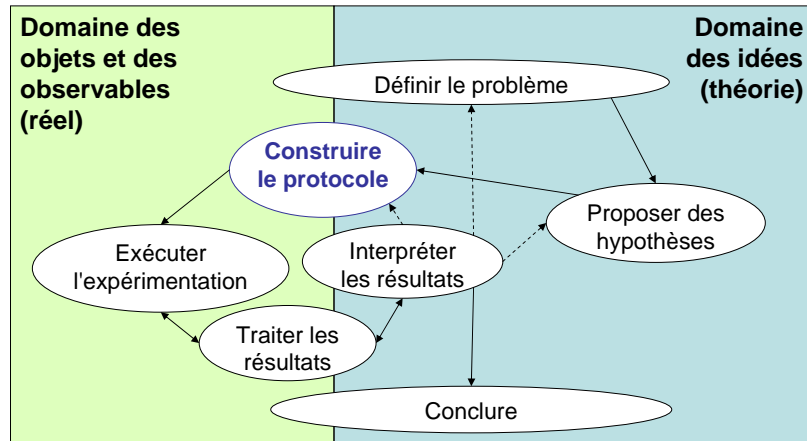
Domaine des objets et des observables (réel)

Domaine des idées (théorie)

Définir le problème

Construire le protocole

Proposer des hypothèses

Exécuter l'expérimentation

Interpréter les résultats

Traiter les résultats

Conclure